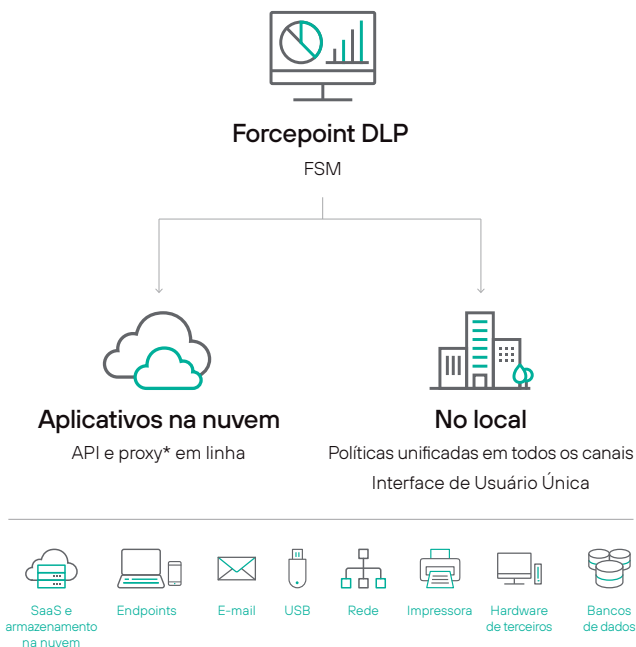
Forcepoint DLP

FSM

Aplicativos na nuvem

API e proxy* em linha

No local

Políticas unificadas em todos os canais

Interface de Usuário Única

SaaS e armazenamento na nuvem

Endpoints

E-mail

USB

Rede

Impressora

Hardware de terceiros

Bancos de dados